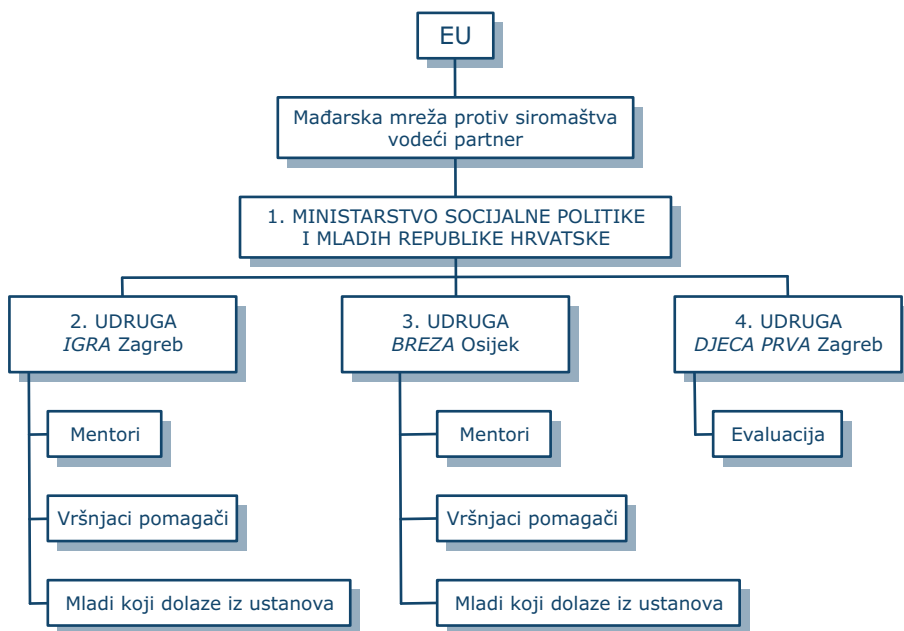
EU

Mađarska mreža protiv siromaštva
vodeći partner

1. MINISTARSTVO SOCIJALNE POLITIKE I MLADIH REPUBLIKE HRVATSKE

2. UDRUGA
*IGRA* Zagreb

Mentori

Vršnjaci pomagači

Mladi koji dolaze iz ustanova

3. UDRUGA
*BREZA* Osijek

Mentori

Vršnjaci pomagači

Mladi koji dolaze iz ustanova

4. UDRUGA
*DJECA PRVA* Zagreb

Evaluacija